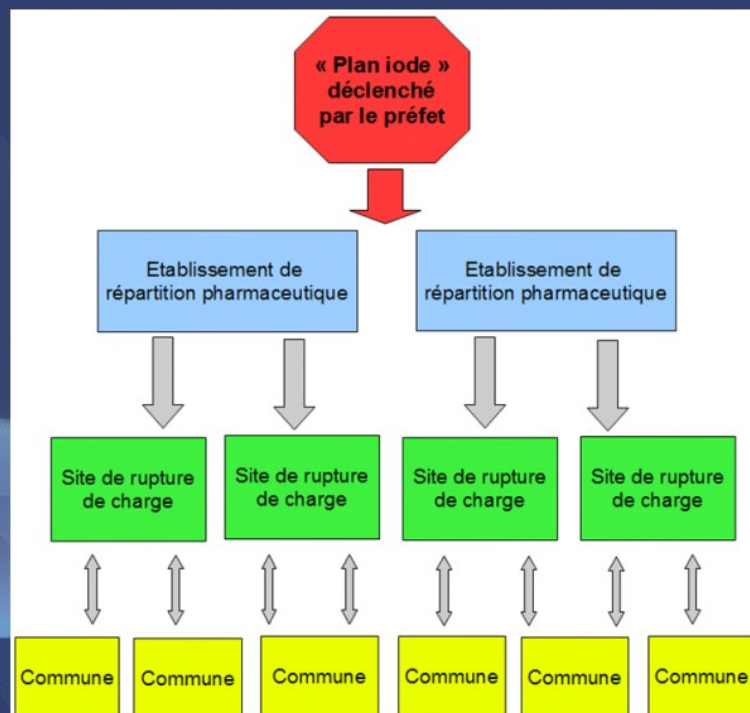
« Plan iode » déclenché par le préfet

Etablissement de répartition pharmaceutique

Etablissement de répartition pharmaceutique

Site de rupture de charge

Site de rupture de charge

Site de rupture de charge

Site de rupture de charge

Commune

Commune

Commune

Commune

Commune

Commune